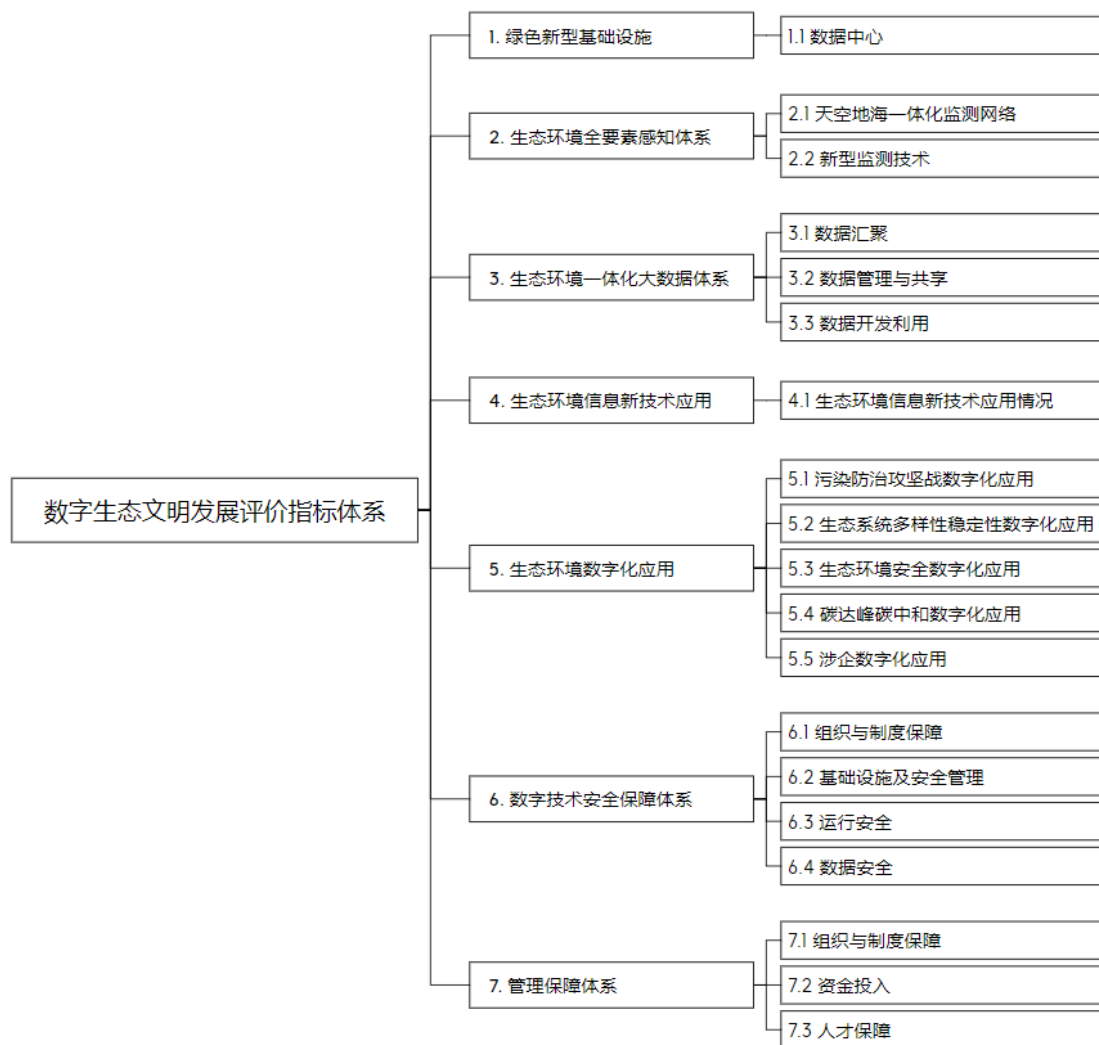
数字生态文明发展评价指标体系

1. 绿色新型基础设施
1.1 数据中心

2. 生态环境全要素感知体系
2.1 天空地海一体化监测网络
2.2 新型监测技术

3. 生态环境一体化大数据体系
3.1 数据汇聚
3.2 数据管理与共享
3.3 数据开发利用

4. 生态环境信息新技术应用
4.1 生态环境信息新技术应用情况

5. 生态环境数字化应用
5.1 污染防治攻坚战数字化应用
5.2 生态系统多样性稳定性数字化应用
5.3 生态环境安全数字化应用
5.4 碳达峰碳中和数字化应用
5.5 涉企数字化应用

6. 数字技术安全保障体系
6.1 组织与制度保障
6.2 基础设施及安全管理
6.3 运行安全
6.4 数据安全

7. 管理保障体系
7.1 组织与制度保障
7.2 资金投入
7.3 人才保障